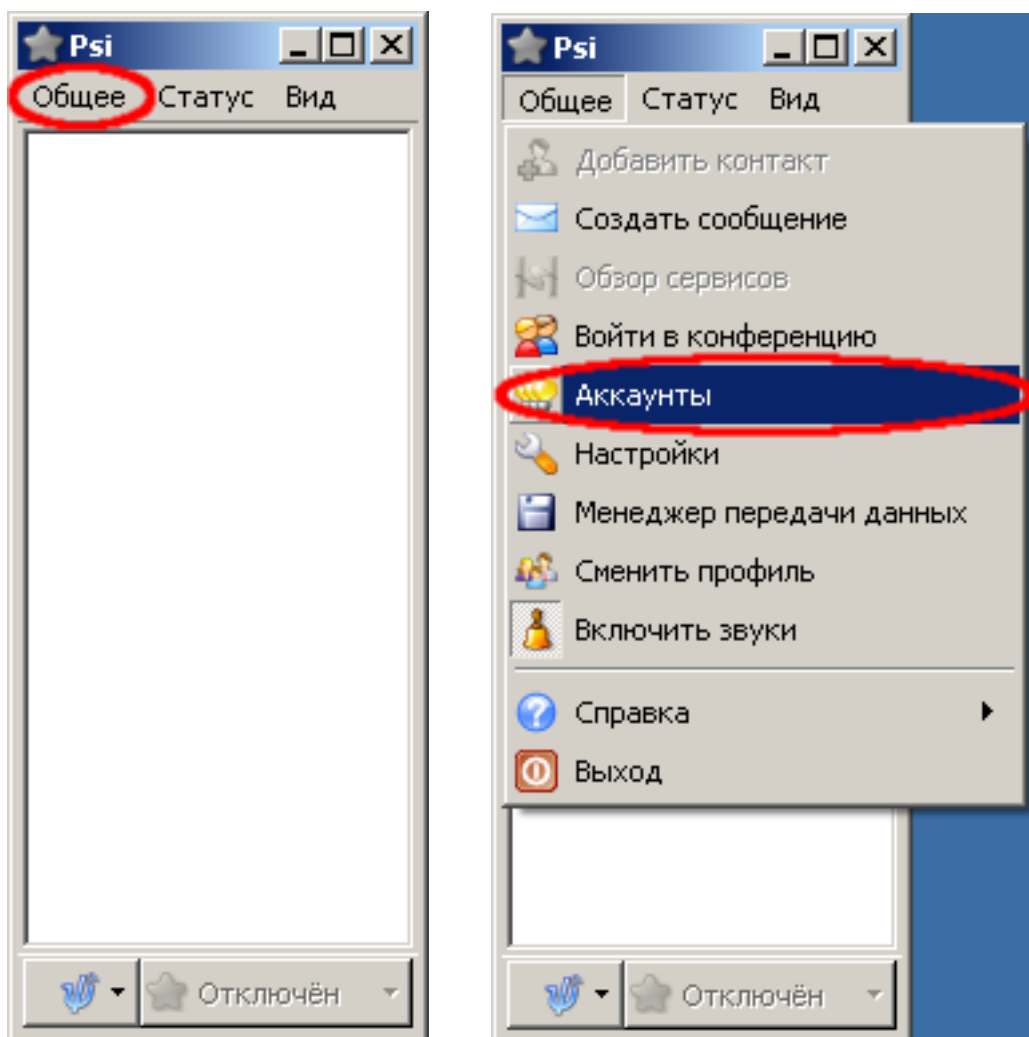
Psi

Общее Статус Вид

Отключён

Psi

Общее Статус Вид

Добавить контакт
Создать сообщение
Обзор сервисов
Войти в конференцию
Аккаунты
Настройки
Менеджер передачи данных
Сменить профиль
Включить звуки
Справка
Выход

Отключён